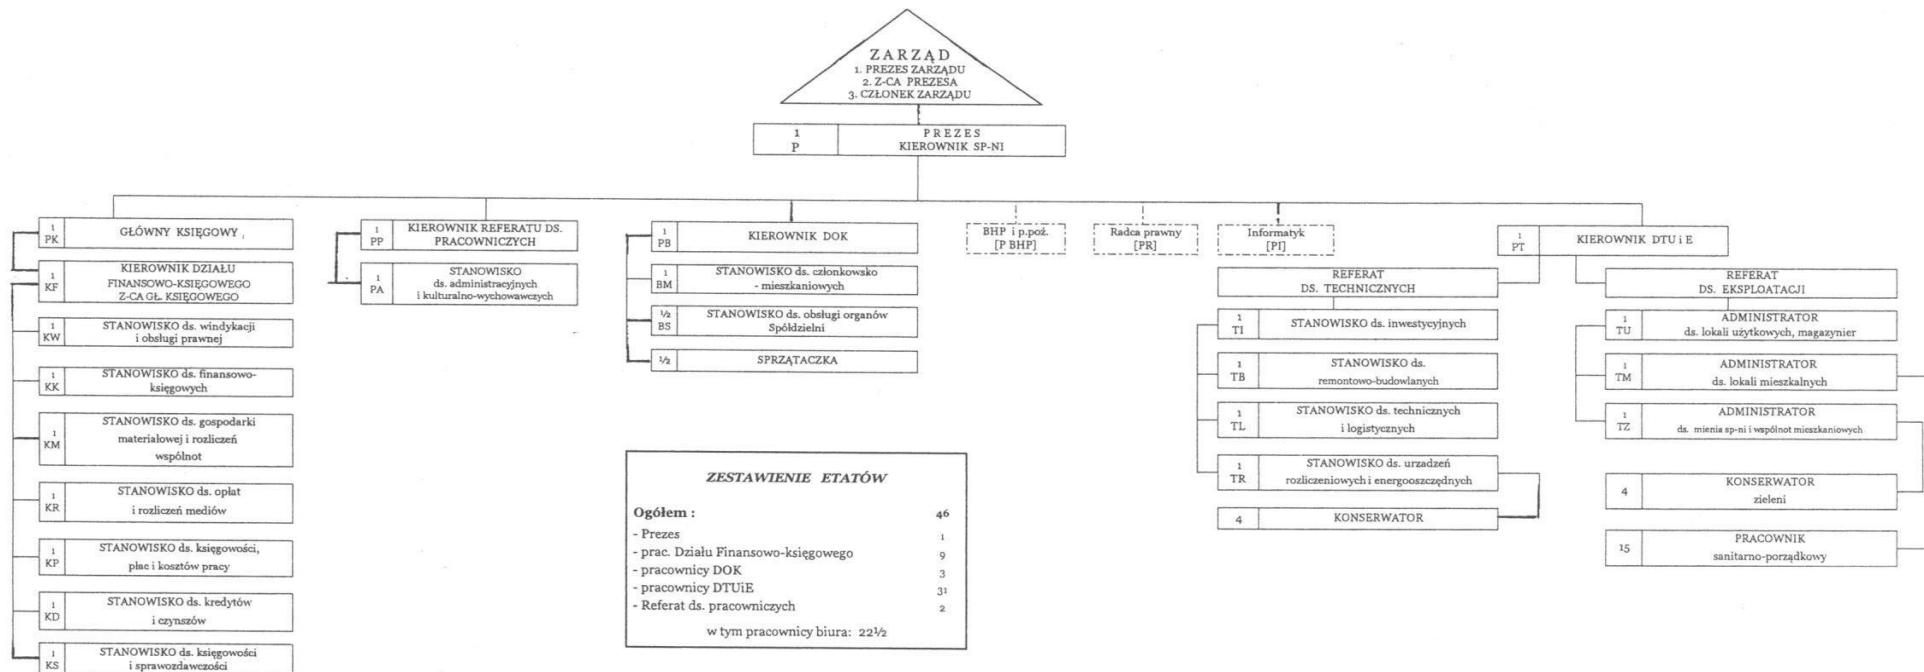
ZARZĄD
1. PREZES ZARZĄDU
2. Z-CA PREZESA
3. CZŁONEK ZARZĄDU

1
P
PREZES
KIEROWNIK SP-NI

1
PK
GŁÓWNY KSIĘGOWY

1
KF
KIEROWNIK DZIAŁU FINANSOWO-KSIĘGOWEGO Z-CA GŁ. KSIĘGOWEGO

1
KW
STANOWISKO ds. windykacji i obsługi prawnej

1
KK
STANOWISKO ds. finansowo-księgowych

1
KM
STANOWISKO ds. gospodarki materiałowej i rozliczeń wspólnot

1
KR
STANOWISKO ds. opłat i rozliczeń mediów

1
KP
STANOWISKO ds. księgowości, płac i kosztów pracy

1
KD
STANOWISKO ds. kredytów i czynszów

1
KS
STANOWISKO ds. księgowości i sprawozdawczości

1
PP
KIEROWNIK REFERATU DS. PRACOWNICZYCH

1
PA
STANOWISKO ds. administracyjnych i kulturalno-wychowawczych

1
PB
KIEROWNIK DOK

1
BM
STANOWISKO ds. członkowsko - mieszkaniowych

½
BS
STANOWISKO ds. obsługi organów Spółdzielni

½
SPRZĄTACZKA

BHP i p.poż.
[P BHP]

Radca prawny
[PR]

1
Informatyk
[PI]

1
PT
KIEROWNIK DTU i E

REFERAT
DS. TECHNICZNYCH

1
TI
STANOWISKO ds. inwestycyjnych

1
TB
STANOWISKO ds. remontowo-budowlanych

1
TL
STANOWISKO ds. technicznych i logistycznych

1
TR
STANOWISKO ds. urządzeń rozliczeniowych i energooszczędnych

4
KONSERWATOR

REFERAT
DS. EKSPLOATACJI

1
TU
ADMINISTRATOR
ds. lokali użytkowych, magazynier

1
TM
ADMINISTRATOR
ds. lokali mieszkalnych

1
TZ
ADMINISTRATOR
ds. mienia sp-ni i wspólnot mieszkaniowych

4
KONSERWATOR
zieleni

15
PRACOWNIK
sanitarno-porządkowy

ZESTAWIENIE ETATÓW

| Ogółem : | 46 |
|---|---|
| - Prezes | 1 |
| - prac. Działu Finansowo-księgowego | 9 |
| - pracownicy DOK | 3 |
| - pracownicy DTUiE | 31 |
| - Referat ds. pracowniczych | 2 |

w tym pracownicy biura: 22½